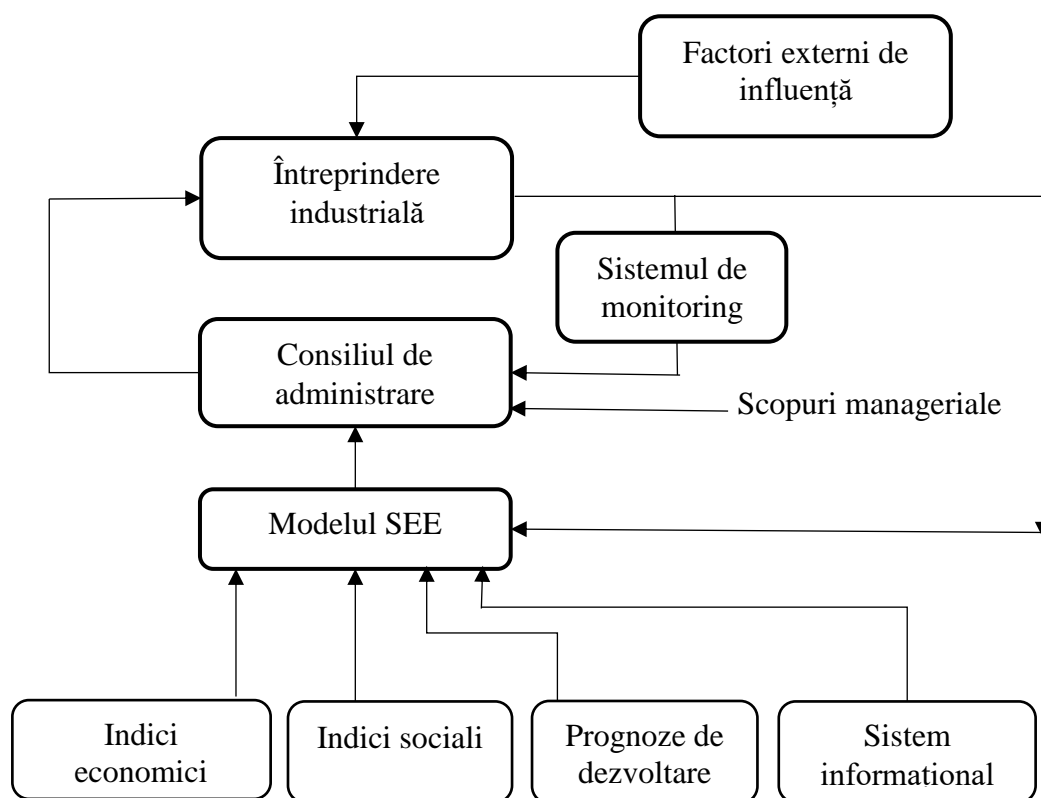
Factori externi de influență

Întreprindere industrială

Sistemul de monitoring

Consiliul de administrare

Scopuri manageriale

Modelul SEE

Indici economici

Indici sociali

Prognoze de dezvoltare

Sistem informational